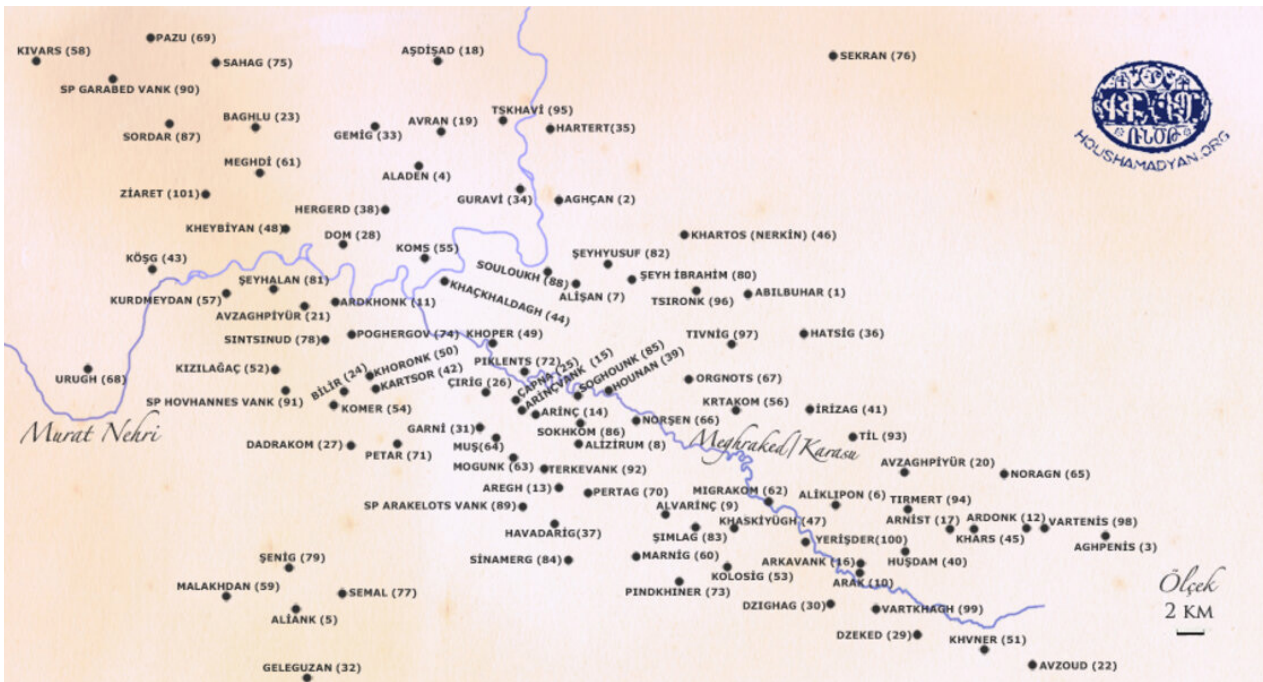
KIVARS (58)
PAZU (69)
SAHAG (75)
SP GARABED VANK (90)
AŞDİSAD (18)
SEKRAN (76)
HOUSHAMADYAN.ORG
BAGHLU (23)
SORDAR (87)
GEMİG (33)
AVRAN (19)
TSKHAVİ (95)
HARTERT(35)
MEGHDİ (61)
ALADEN (4)
ZİARET (101)
GURAVİ (34)
AGHÇAN (2)
HERGERD (38)
KHEYBİYAN (48)
DOM (28)
KOMS (55)
KHARTOS (NERKİN) (46)
KÖSG (43)
ŞEYHYUSUF (82)
SOULOUKH (88)
ŞEYH İBRAHİM (80)
ŞEYHALAN (81)
ALİŞAN (7)
TSIRONK (96)
ABILBUHAR (1)
KURDMEYDAN (57)
ARDKHONK (11)
KHAÇKHALDAGH (44)
AVZAGHPİYÜR (21)
POGHERGOV (74)
KHOPER (49)
TIVNİG (97)
HATSİG (36)
SINTSINUD (78)
KHORONK (50)
PIKLENTS (72)
ÇAPNA (25)
ARINÇVANK (15)
SOGHOUNK (85)
HOUNAN (39)
KIZILAĞAÇ (52)
URUGH (68)
BİLİR (24)
KARTSOR (42)
ÇİRİG (26)
ORGNOTS (67)
SP HOVHANNES VANK (91)
KOMER (54)
ARİNÇ (14)
KRTAKOM (56)
İRİZAG (41)
NORŞEN (66)
Murat Nehri
GARNİ (31)
SOKHKOM (86)
TİL (93)
DADRAKOM (27)
MUŞ(64)
ALİZIRUM (8)
Meghraked / Karasu
PETAR (71)
MOGUNK (63)
TERKEVANK (92)
AVZAGHPİYÜR (20)
NORAGN (65)
AREGH (13)
PERTAG (70)
MIGRAKOM (62)
ALİKLİPON (6)
TIRMERT (94)
SP ARAKELOTS VANK (89)
ALVARİNÇ (9)
ARNİST (17)
ARDONK (12)
VARTENİS (98)
HAVADARİG(37)
KHASKİYÜGH (47)
ŞIMLAG (83)
YERİŞDER(100)
KHARS (45)
AGHPENİS (3)
ŞENİG (79)
SİNAMERG (84)
MARNİG (60)
ARKAVANK (16)
HUŞDAM (40)
KOLOSİG (53)
ARAK (10)
MALAKHDAN (59)
SEMAL (77)
PINDKHINER (73)
Ölçek
2 KM
DZIGHAG (30)
VARTKHAGH (99)
ALİANK (5)
DZEKED (29)
KHVNER (51)
GELEGUZAN (32)
AVZOUD (22)